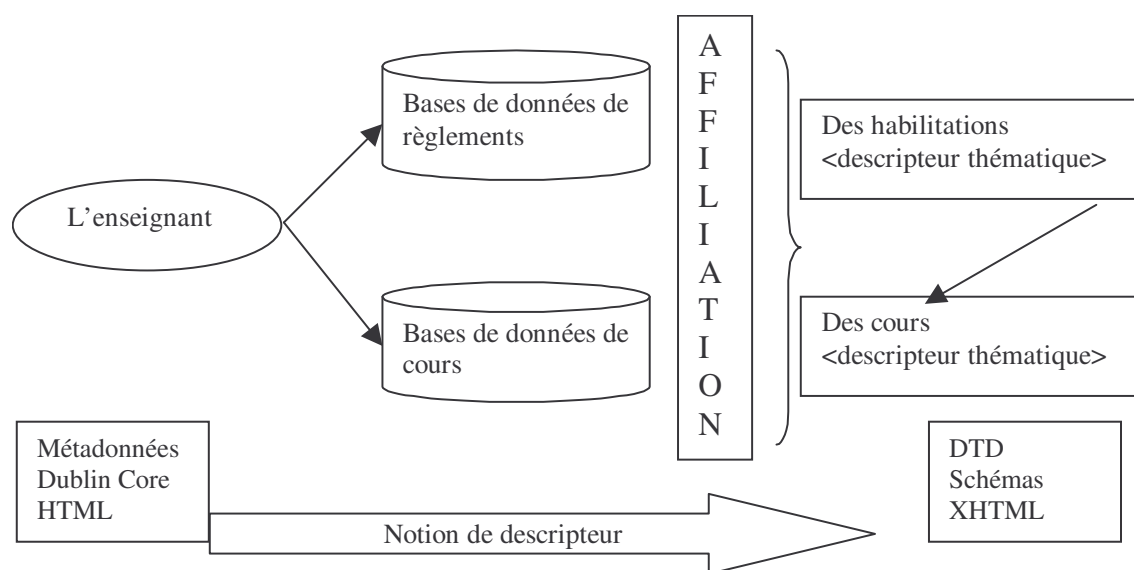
L'enseignant

Bases de données de règlements

Bases de données de cours

A
F
F
I
L
I
A
T
I
O
N

Des habilitations
<descripteur thématique>

Des cours
<descripteur thématique>

Métadonnées
Dublin Core
HTML

Notion de descripteur

DTD
Schémas
XHTML